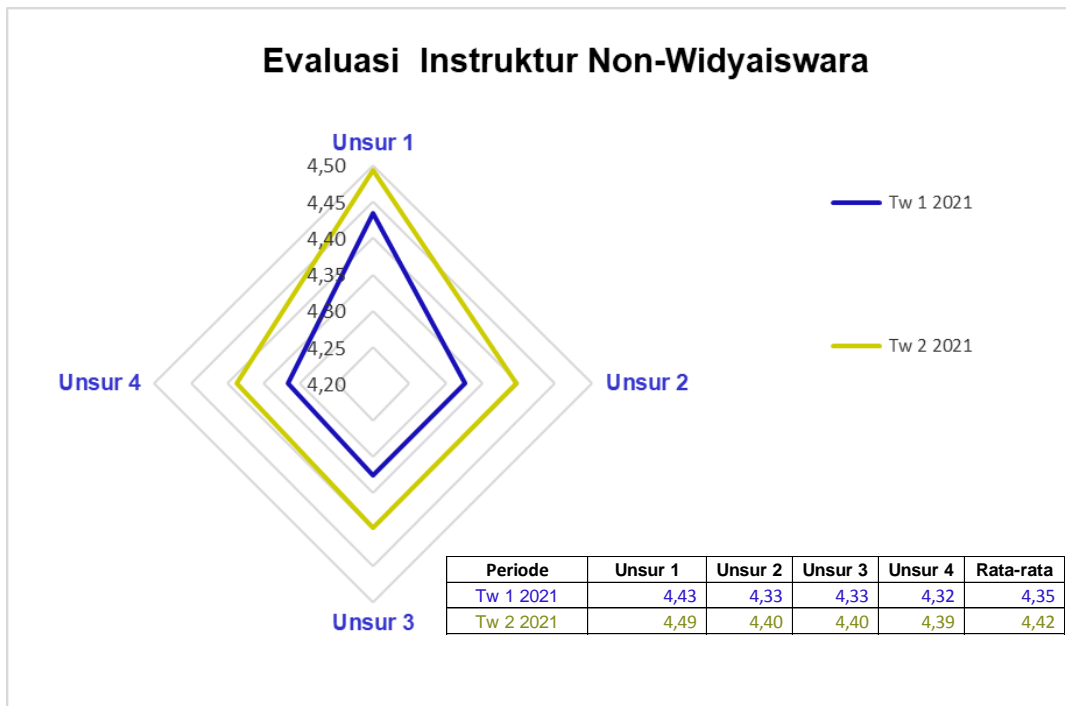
Evaluasi Instruktur Non-Widyaiswara

Unsur 1
4,50
4,45
4,40
4,35
4,30
4,25
4,20
Unsur 2
Unsur 3
Unsur 4

Tw 1 2021
Tw 2 2021

| Periode | Unsur 1 | Unsur 2 | Unsur 3 | Unsur 4 | Rata-rata |
|---|---|---|---|---|---|
| Tw 1 2021 | 4,43 | 4,33 | 4,33 | 4,32 | 4,35 |
| Tw 2 2021 | 4,49 | 4,40 | 4,40 | 4,39 | 4,42 |